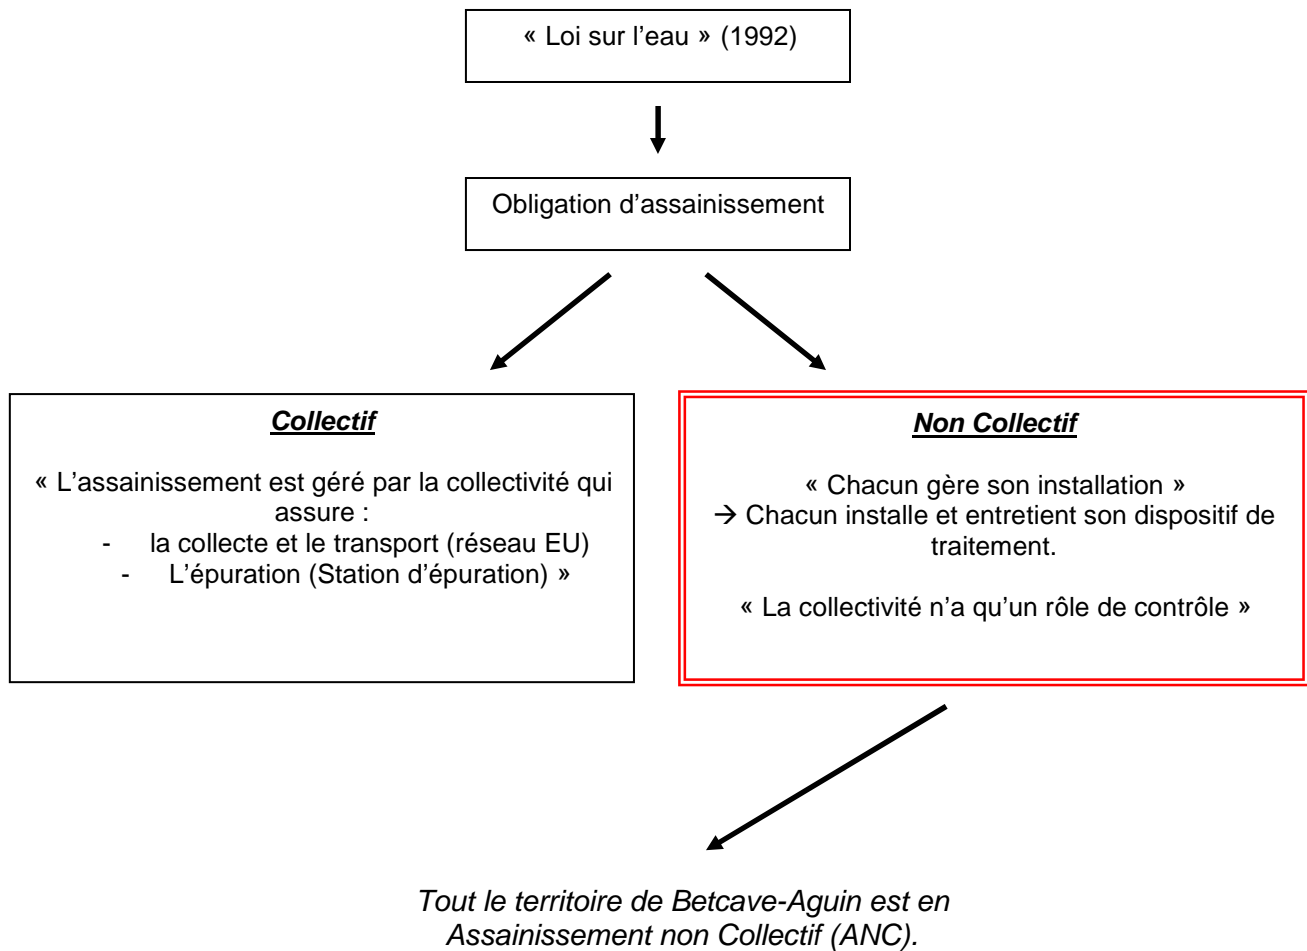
« Loi sur l'eau » (1992)

Obligation d'assainissement

***Collectif***

« L'assainissement est géré par la collectivité qui assure :
- la collecte et le transport (réseau EU)
- L'épuration (Station d'épuration) »

***Non Collectif***

« Chacun gère son installation »
→ Chacun installe et entretient son dispositif de traitement.

« La collectivité n'a qu'un rôle de contrôle »

*Tout le territoire de Betcave-Aguin est en Assainissement non Collectif (ANC).*